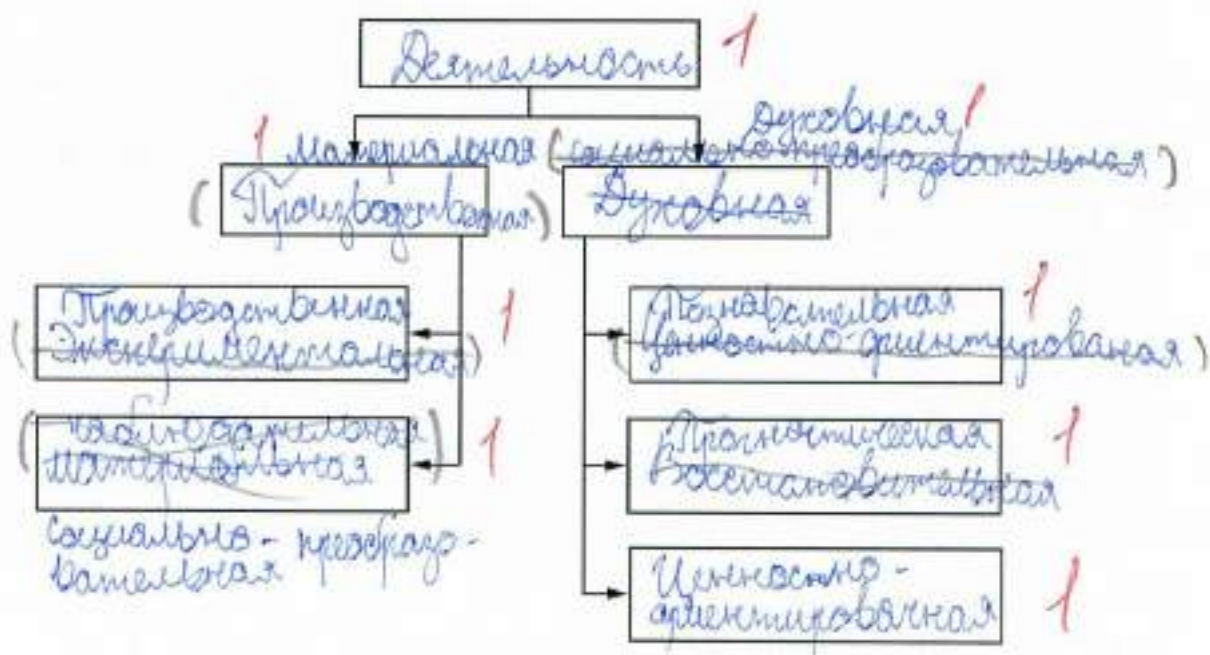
Деятельность 1

духовная 1
1 Материальная (социально-преобразовательная)
(Производственная) Духовная

Производственная
(Экспериментальная)
1

Познавательная 1
(ценностно-ориентированая)

(Наблюдательная
Материальная
1

Прогностическая 1
Восстановительная

Социально-преобразовательная

Ценностно-ориентировочная 1